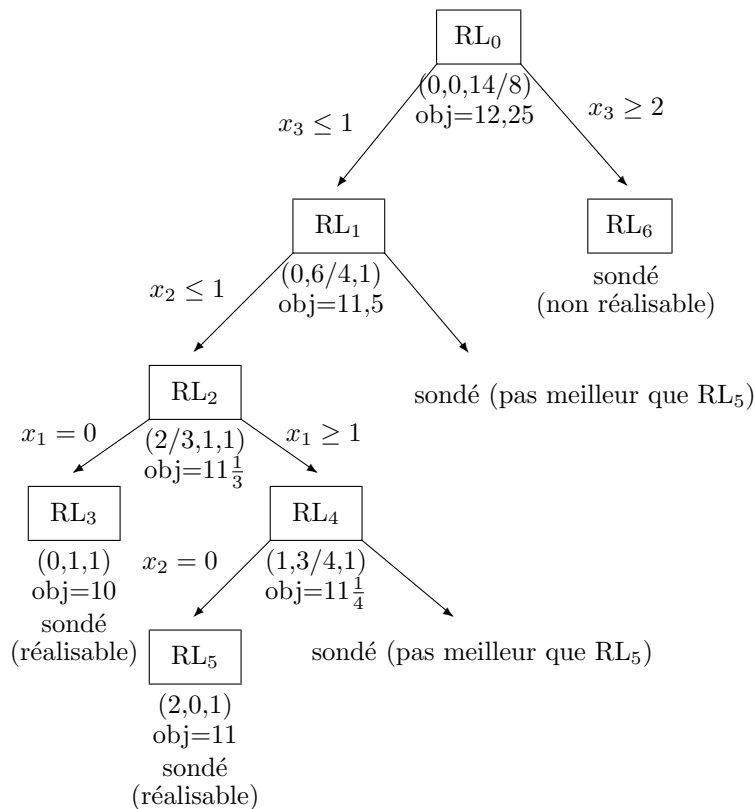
$\text{RL}_0$
(0,0,14/8)
obj=12,25

$x_3 \leq 1$

$x_3 \geq 2$

$\text{RL}_1$
(0,6/4,1)
obj=11,5

$\text{RL}_6$
sondé
(non réalisable)

$x_2 \leq 1$

sondé (pas meilleur que $\text{RL}_5$)

$\text{RL}_2$
(2/3,1,1)
obj=$11\frac{1}{3}$

$x_1 = 0$

$x_1 \geq 1$

$\text{RL}_3$
(0,1,1)
obj=10
sondé
(réalisable)

$\text{RL}_4$
(1,3/4,1)
obj=$11\frac{1}{4}$

$x_2 = 0$

$\text{RL}_5$
(2,0,1)
obj=11
sondé
(réalisable)

sondé (pas meilleur que $\text{RL}_5$)